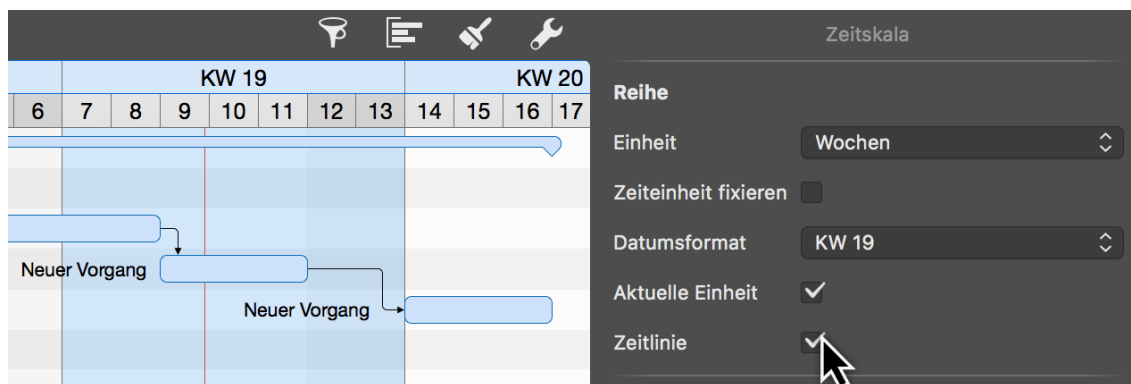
Zeitskala

KW 19
KW 20

| 6 | 7 | 8 | 9 | 10 | 11 | 12 | 13 | 14 | 15 | 16 | 17 |
|---|---|---|---|---|---|---|---|---|---|---|---|

Neuer Vorgang

Neuer Vorgang

Reihe

Einheit
Wochen

Zeiteinheit fixieren

Datumsformat
KW 19

Aktuelle Einheit

Zeitlinie